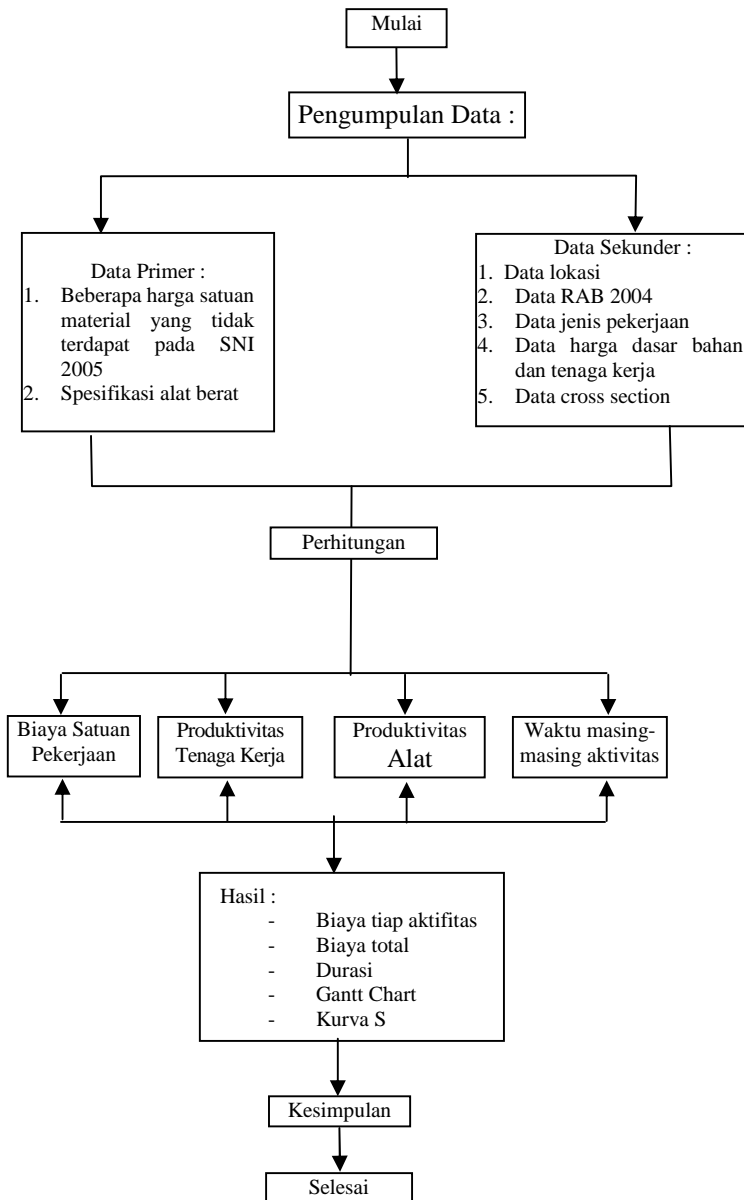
Mulai

Pengumpulan Data :

Data Primer :
1. Beberapa harga satuan material yang tidak terdapat pada SNI 2005
2. Spesifikasi alat berat

Data Sekunder :
1. Data lokasi
2. Data RAB 2004
3. Data jenis pekerjaan
4. Data harga dasar bahan dan tenaga kerja
5. Data cross section

Perhitungan

Biaya Satuan Pekerjaan

Produktivitas Tenaga Kerja

Produktivitas Alat

Waktu masing-masing aktivitas

Hasil :
- Biaya tiap aktifitas
- Biaya total
- Durasi
- Gantt Chart
- Kurva S

Kesimpulan

Selesai